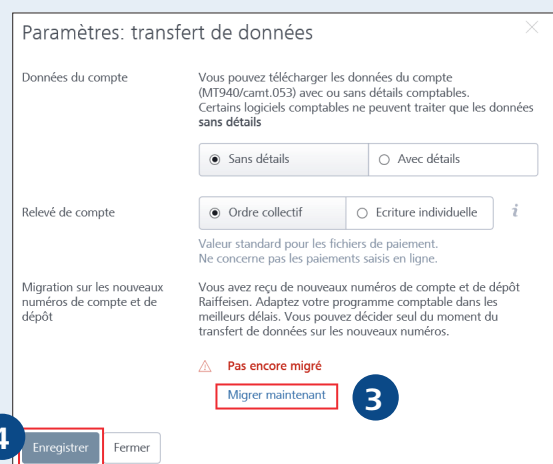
Paramètres: transfert de données

Données du compte

Vous pouvez télécharger les données du compte (MT940/camt.053) avec ou sans détails comptables. Certains logiciels comptables ne peuvent traiter que les données **sans détails**

Sans détails | Avec détails

Relevé de compte

Ordre collectif | Ecriture individuelle

i

Valeur standard pour les fichiers de paiement. Ne concerne pas les paiements saisis en ligne.

Migration sur les nouveaux numéros de compte et de dépôt

Vous avez reçu de nouveaux numéros de compte et de dépôt Raiffeisen. Adaptez votre programme comptable dans les meilleurs délais. Vous pouvez décider seul du moment du transfert de données sur les nouveaux numéros.

Pas encore migré

Migrer maintenant

3

4

Enregistrer

Fermer